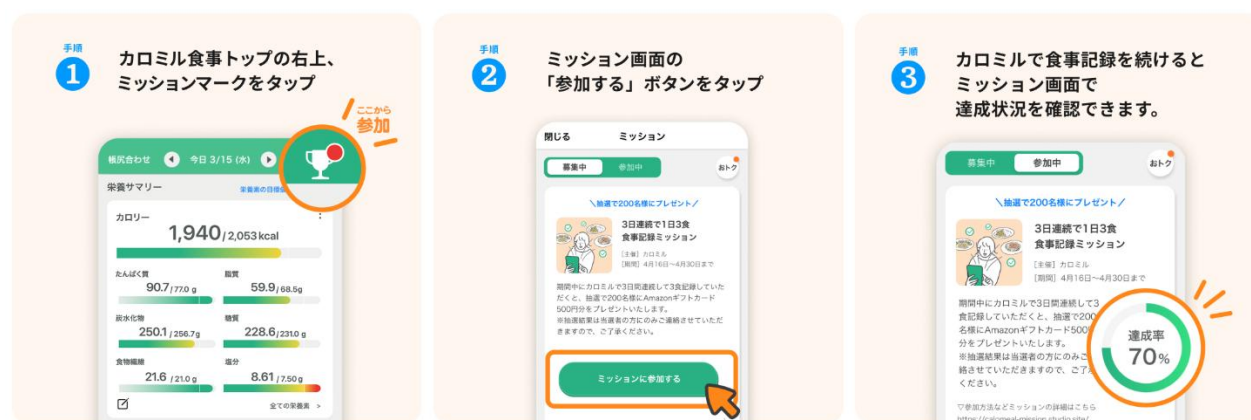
手順
1
カロミル食事トップの右上、ミッションマークをタップ

ここから
参加

帳尻合わせ 今日 3/15 (水)
栄養サマリー
栄養素の目標値
カロリー
1,940 / 2,053 kcal
たんぱく質
90.7 / 77.0 g
脂質
59.9 / 68.5g
炭水化物
250.1 / 256.7g
糖質
228.6 / 231.0 g
食物繊維
21.6 / 21.0 g
塩分
8.61 / 7.50 g
全ての栄養素 >

手順
2
ミッション画面の「参加する」ボタンをタップ

閉じる ミッション
募集中 参加中
おトク
＼抽選で200名様にプレゼント／
3日連続で1日3食
食事記録ミッション
[主催] カロミル
[期間] 4月16日〜4月30日まで
期間中にカロミルで3日間連続して3食記録していただくと、抽選で200名様にAmazonギフトカード500円分をプレゼントいたします。
※当選結果は当選者の方にのみご連絡させていただきますので、ご了承ください。
ミッションに参加する

手順
3
カロミルで食事記録を続けるとミッション画面で達成状況を確認できます。

募集中 参加中
おトク
＼抽選で200名様にプレゼント／
3日連続で1日3食
食事記録ミッション
[主催] カロミル
[期間] 4月16日〜4月30日まで
期間中にカロミルで3日間連続して3食記録していただくと、抽選で200名様にAmazonギフトカード500分をプレゼントいたします。
※当選結果は当選者の方にのみご連絡させていただきますので、ご了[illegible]ください。
達成率
70%
▽参加方法などミッションの詳細はこちら
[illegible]